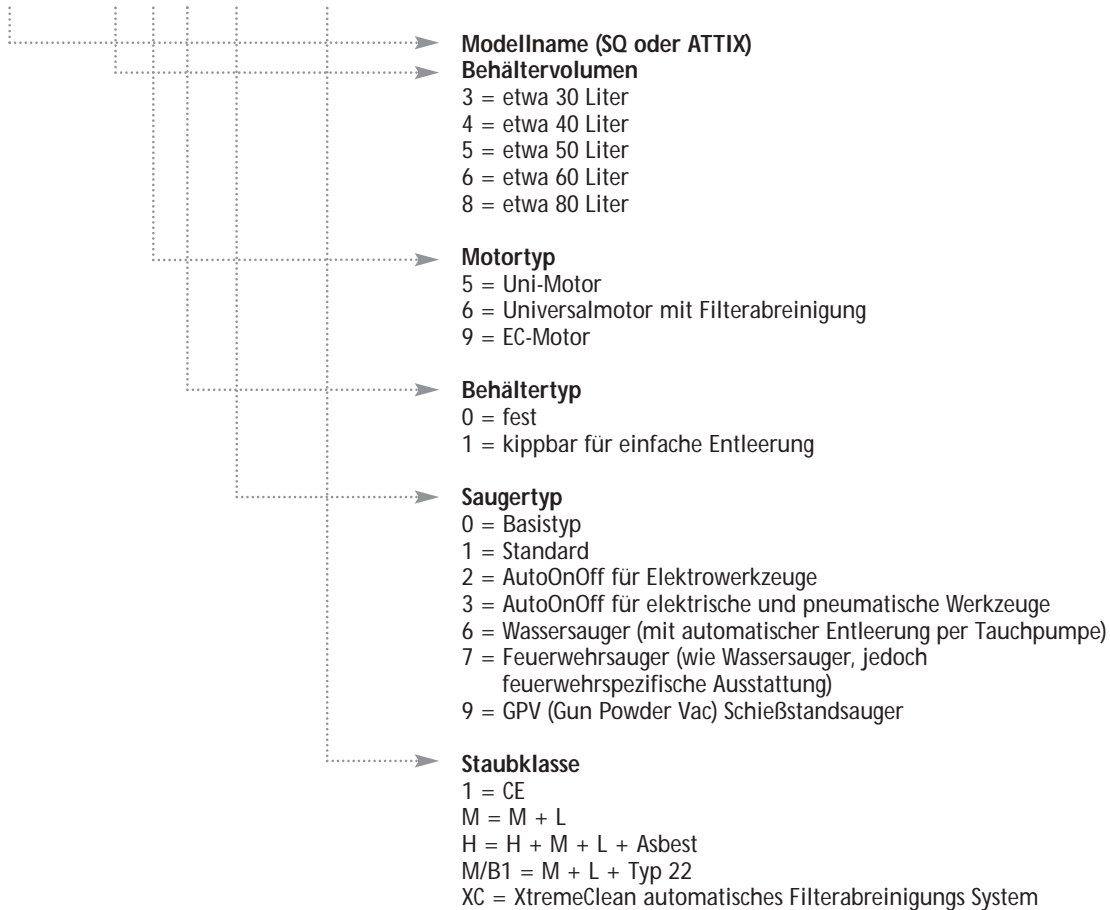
**Modellname (SQ oder ATTIX)**

**Behältervolumen**
3 = etwa 30 Liter
4 = etwa 40 Liter
5 = etwa 50 Liter
6 = etwa 60 Liter
8 = etwa 80 Liter

**Motortyp**
5 = Uni-Motor
6 = Universalmotor mit Filterabreinigung
9 = EC-Motor

**Behältertyp**
0 = fest
1 = kippbar für einfache Entleerung

**Saugertyp**
0 = Basistyp
1 = Standard
2 = AutoOnOff für Elektrowerkzeuge
3 = AutoOnOff für elektrische und pneumatische Werkzeuge
6 = Wassersauger (mit automatischer Entleerung per Tauchpumpe)
7 = Feuerwehrsauger (wie Wassersauger, jedoch feuerwehrspezifische Ausstattung)
9 = GPV (Gun Powder Vac) Schießstandsauger

**Staubklasse**
1 = CE
M = M + L
H = H + M + L + Asbest
M/B1 = M + L + Typ 22
XC = XtremeClean automatisches Filterabreinigungs System